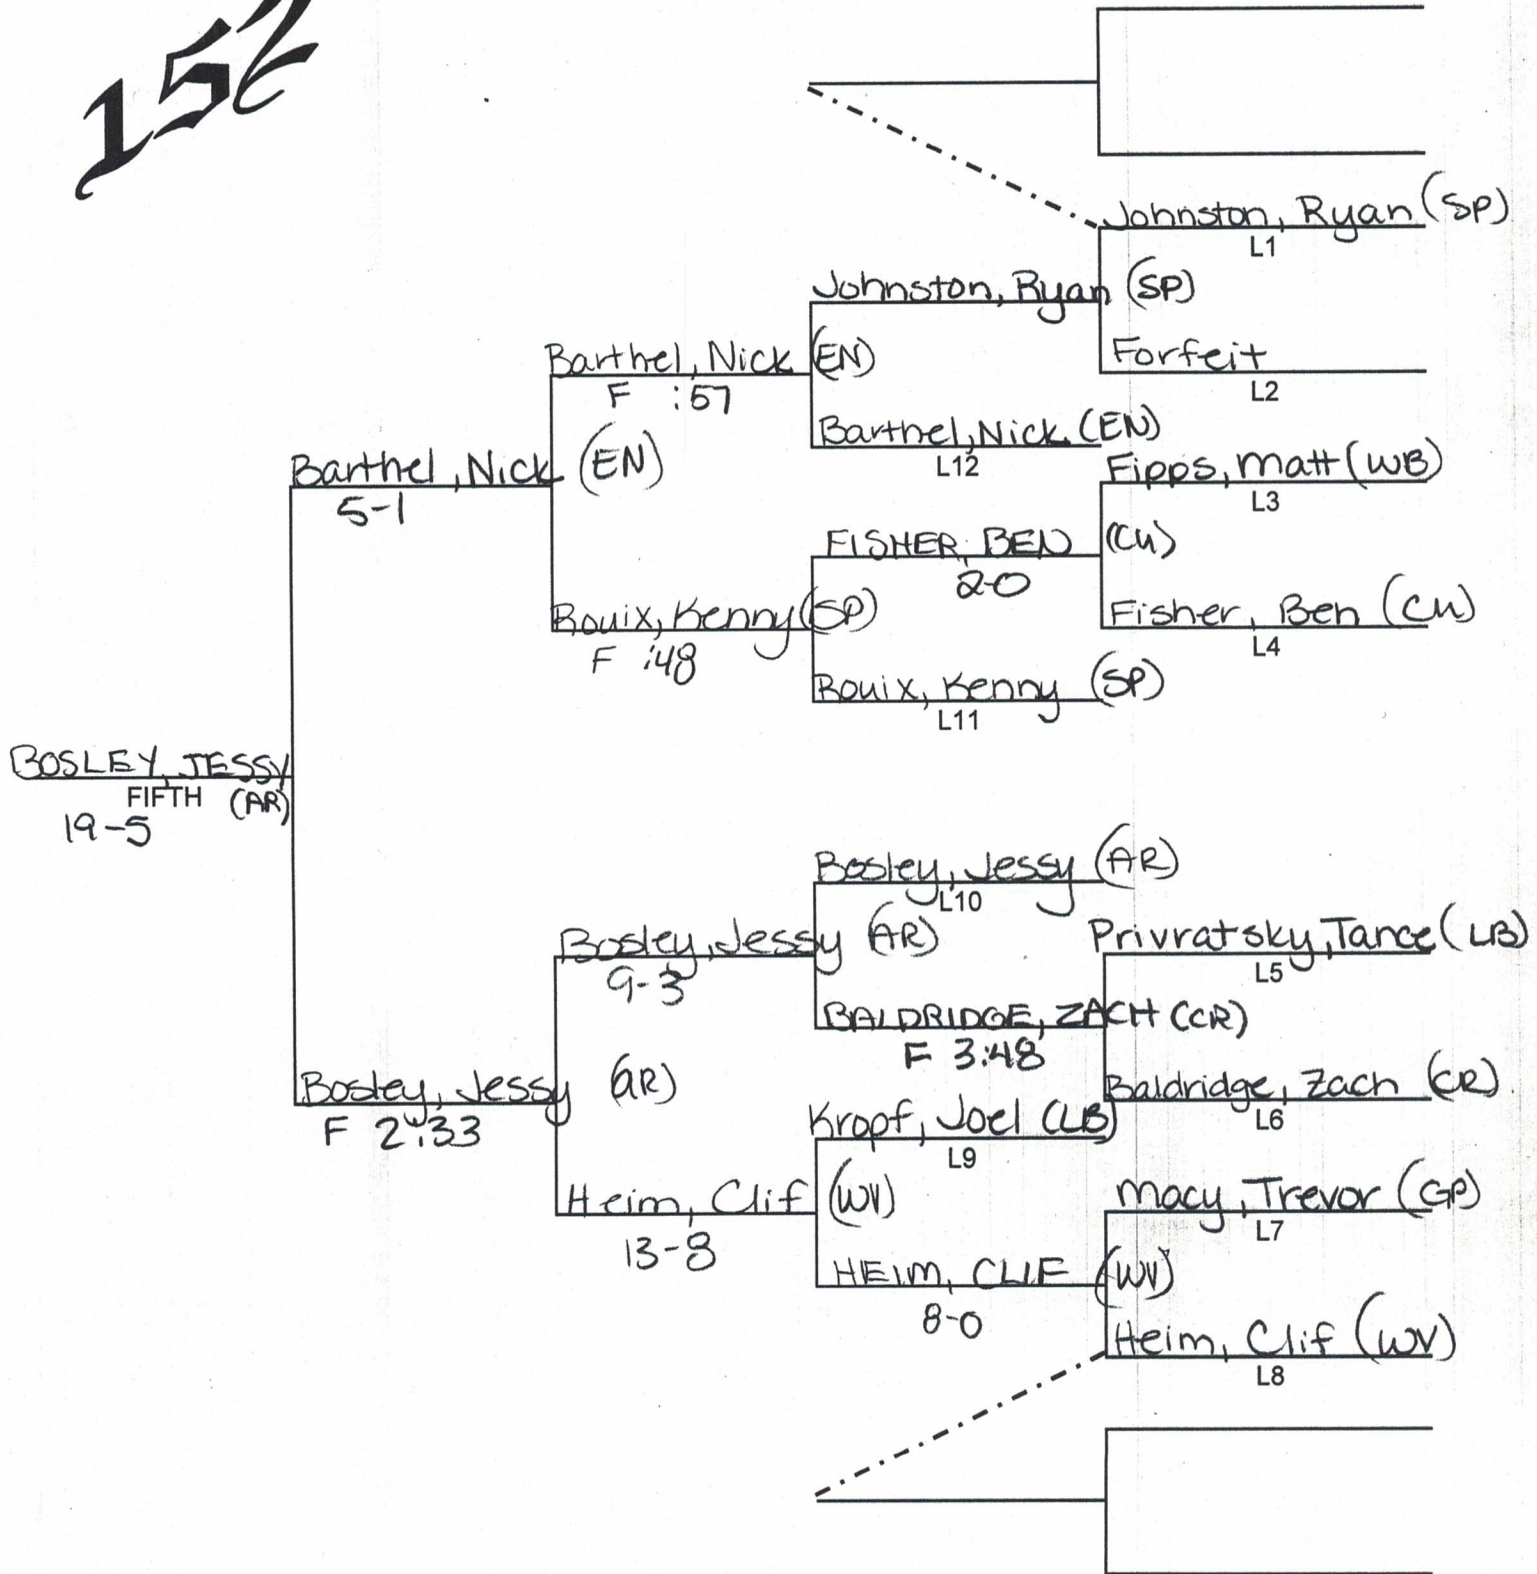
152

Johnston, Ryan (SP)
L1
Forfeit
L2
Fipps, matt (WB)
L3
Fisher, Ben (CU)
L4
Privratsky, Tance (LB)
L5
Baldridge, Zach (CR)
L6
Macy, Trevor (GP)
L7
Heim, Clif (WV)
L8

Johnston, Ryan (SP)
Barthel, Nick (EN)
L12
FISHER, BEN (CU)
2-0
Rouix, Kenny (SP)
L11
Bosley, Jessy (AR)
L10
BALDRIDGE, ZACH (CR)
F 3:48
Kropf, Joel (LB)
L9
HEIM, CLIF (WV)
8-0

Barthel, Nick (EN)
F :57
Rouix, Kenny (SP)
F :48
Bosley, Jessy (AR)
9-3
Heim, Clif (WV)
13-8

Barthel, Nick (EN)
5-1
Bosley, Jessy (AR)
F 2:33

BOSLEY, JESSY
FIFTH (AR)
19-5